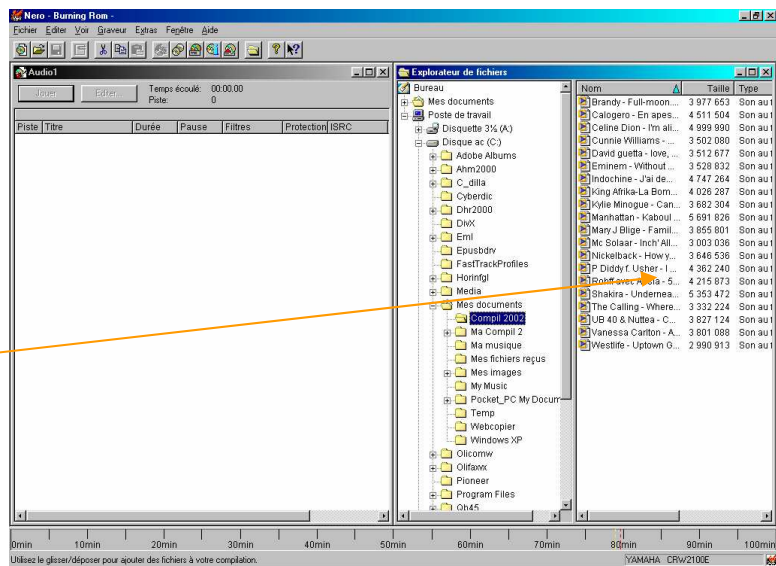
Nero - Burning Rom -

Fichier Editer Voir Graveur Extras Fenêtre Aide

Audio1

Jouer Editer...

Temps écoulé: 00:00.00
Piste: 0

| Piste | Titre | Durée | Pause | Filtres | Protection | ISRC |
|---|---|---|---|---|---|---|

Explorateur de fichiers

Bureau
Mes documents
Poste de travail
Disquette 3½ (A:)
Disque ac (C:)
Adobe Albums
Ahm2000
C_dilla
Cyberdic
Dhr2000
DivX
Eml
Epusbdrv
FastTrackProfiles
Horinfgl
Media
Mes documents
Compil 2002
Ma Compil 2
Ma musique
Mes fichiers reçus
Mes images
My Music
Pocket_PC My Docum
Temp
Webcopier
Windows XP
Olicomw
Olifaxx
Pioneer
Program Files
Qb45

| Nom | Taille | Type |
|---|---|---|
| Brandy - Full-moon.... | 3 977 653 | Son au t |
| Calogero - En apes... | 4 511 504 | Son au t |
| Celine Dion - I'm ali... | 4 999 990 | Son au t |
| Cunnie Williams - ... | 3 502 080 | Son au t |
| David guetta - love, ... | 3 512 677 | Son au t |
| Eminem - Without ... | 3 528 832 | Son au t |
| Indochine - J'ai de... | 4 747 264 | Son au t |
| King Afrika-La Bom... | 4 026 287 | Son au t |
| Kylie Minogue - Can... | 3 682 304 | Son au t |
| Manhattan - Kaboul ... | 5 691 826 | Son au t |
| Mary J Blige - Famil... | 3 855 801 | Son au t |
| Mc Solaar - Inch'All... | 3 003 036 | Son au t |
| Nickelback - How y... | 3 646 536 | Son au t |
| P Diddy f. Usher - I ... | 4 362 240 | Son au t |
| Robff avec A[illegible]a - 5... | 4 215 873 | Son au t |
| Shakira - Undernea... | 5 353 472 | Son au t |
| The Calling - Where... | 3 332 224 | Son au t |
| UB 40 & Nuttea - C... | 3 827 124 | Son au t |
| Vanessa Carlton - A... | 3 801 088 | Son au t |
| Westlife - Uptown G... | 2 990 913 | Son au t |

0min 10min 20min 30min 40min 50min 60min 70min 80min 90min 100min

Utilisez le glisser/déposer pour ajouter des fichiers à votre compilation.

YAMAHA CRW2100E